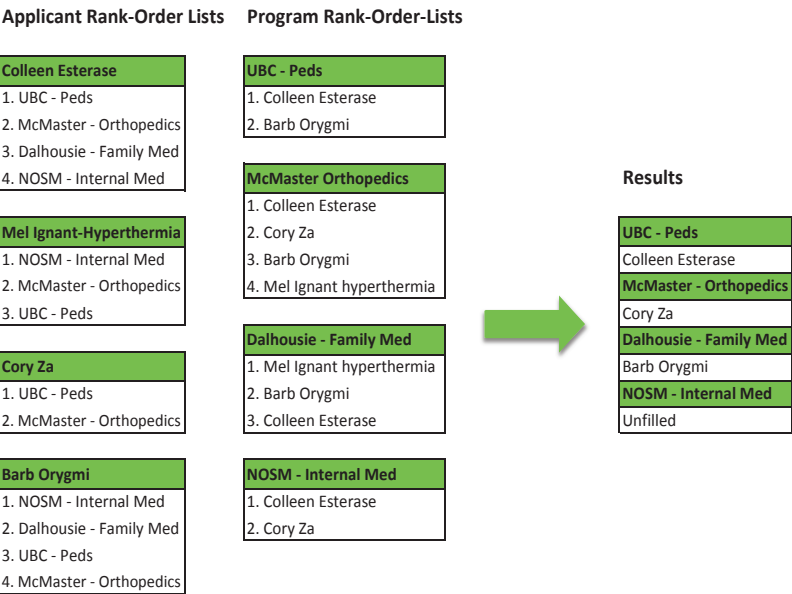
Applicant Rank-Order Lists

| Colleen Esterase |
|---|
| 1. UBC - Peds |
| 2. McMaster - Orthopedics |
| 3. Dalhousie - Family Med |
| 4. NOSM - Internal Med |

| Mel Ignant-Hyperthermia |
|---|
| 1. NOSM - Internal Med |
| 2. McMaster - Orthopedics |
| 3. UBC - Peds |

| Cory Za |
|---|
| 1. UBC - Peds |
| 2. McMaster - Orthopedics |

| Barb Orygmi |
|---|
| 1. NOSM - Internal Med |
| 2. Dalhousie - Family Med |
| 3. UBC - Peds |
| 4. McMaster - Orthopedics |

Program Rank-Order-Lists

| UBC - Peds |
|---|
| 1. Colleen Esterase |
| 2. Barb Orygmi |

| McMaster Orthopedics |
|---|
| 1. Colleen Esterase |
| 2. Cory Za |
| 3. Barb Orygmi |
| 4. Mel Ignant hyperthermia |

| Dalhousie - Family Med |
|---|
| 1. Mel Ignant hyperthermia |
| 2. Barb Orygmi |
| 3. Colleen Esterase |

| NOSM - Internal Med |
|---|
| 1. Colleen Esterase |
| 2. Cory Za |

Results

| UBC - Peds |
|---|
| Colleen Esterase |
| McMaster - Orthopedics |
| Cory Za |
| Dalhousie - Family Med |
| Barb Orygmi |
| NOSM - Internal Med |
| Unfilled |